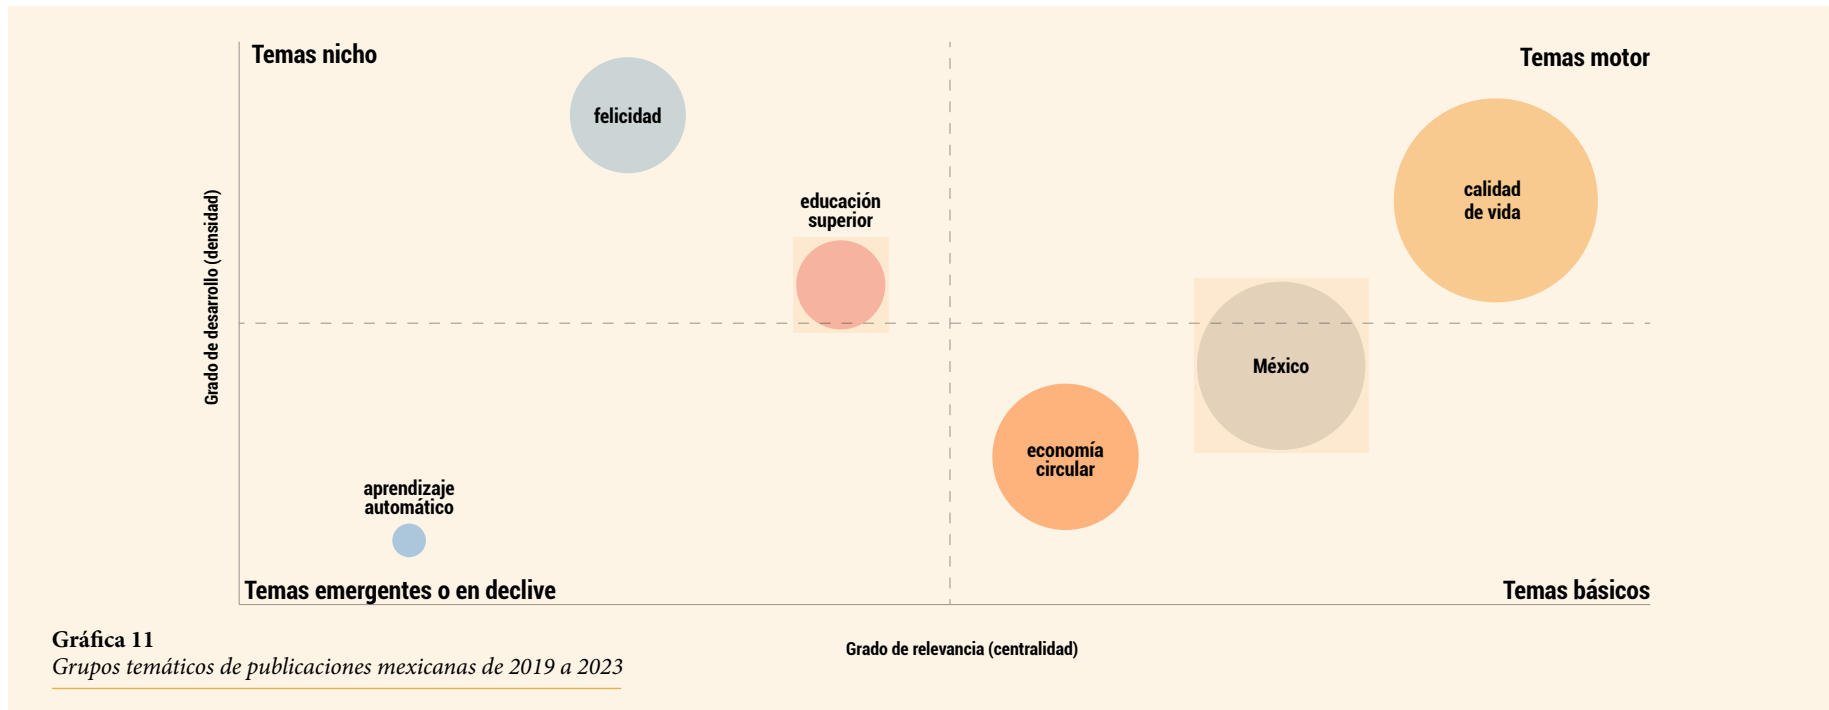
Temas nicho

Temas motor

felicidad

educación superior

calidad de vida

México

economía circular

aprendizaje automático

Temas emergentes o en declive

Temas básicos

Grado de desarrollo (densidad)

Grado de relevancia (centralidad)

Gráfica 11
Grupos temáticos de publicaciones mexicanas de 2019 a 2023